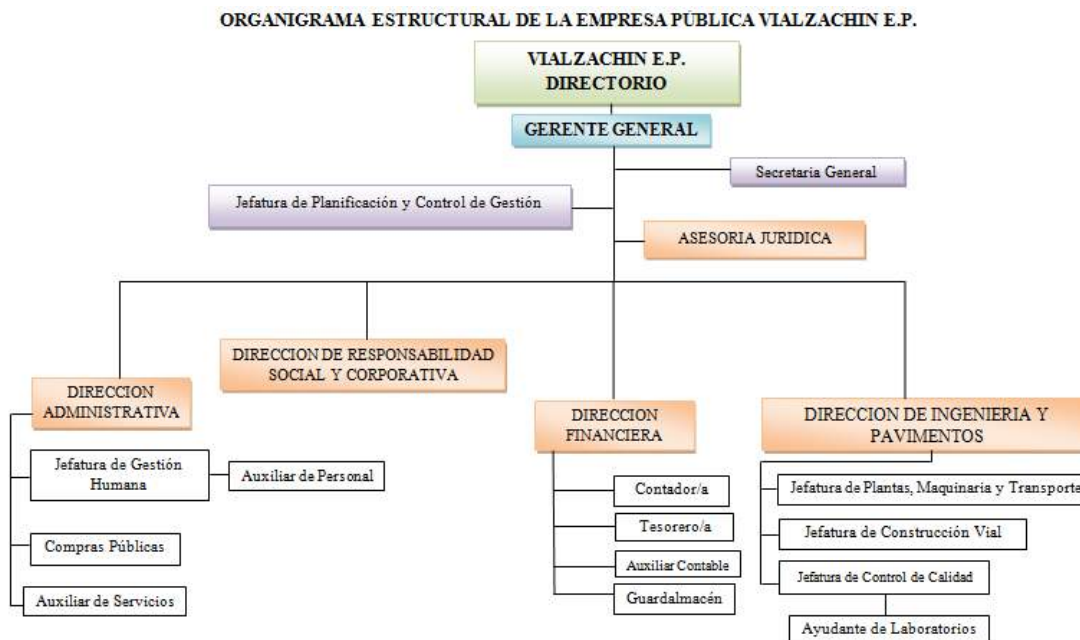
ORGANIGRAMA ESTRUCTURAL DE LA EMPRESA PÚBLICA VIALZACHIN E.P.

VIALZACHIN E.P.
DIRECTORIO

GERENTE GENERAL

Secretaria General

Jefatura de Planificación y Control de Gestión

ASESORIA JURIDICA

DIRECCION DE RESPONSABILIDAD SOCIAL Y CORPORATIVA

DIRECCION ADMINISTRATIVA

Jefatura de Gestión Humana

Auxiliar de Personal

Compras Públicas

Auxiliar de Servicios

DIRECCION FINANCIERA

Contador/a

Tesorero/a

Auxiliar Contable

Guardalmacén

DIRECCION DE INGENIERIA Y PAVIMENTOS

Jefatura de Plantas, Maquinaria y Transporte

Jefatura de Construcción Vial

Jefatura de Control de Calidad

Ayudante de Laboratorios